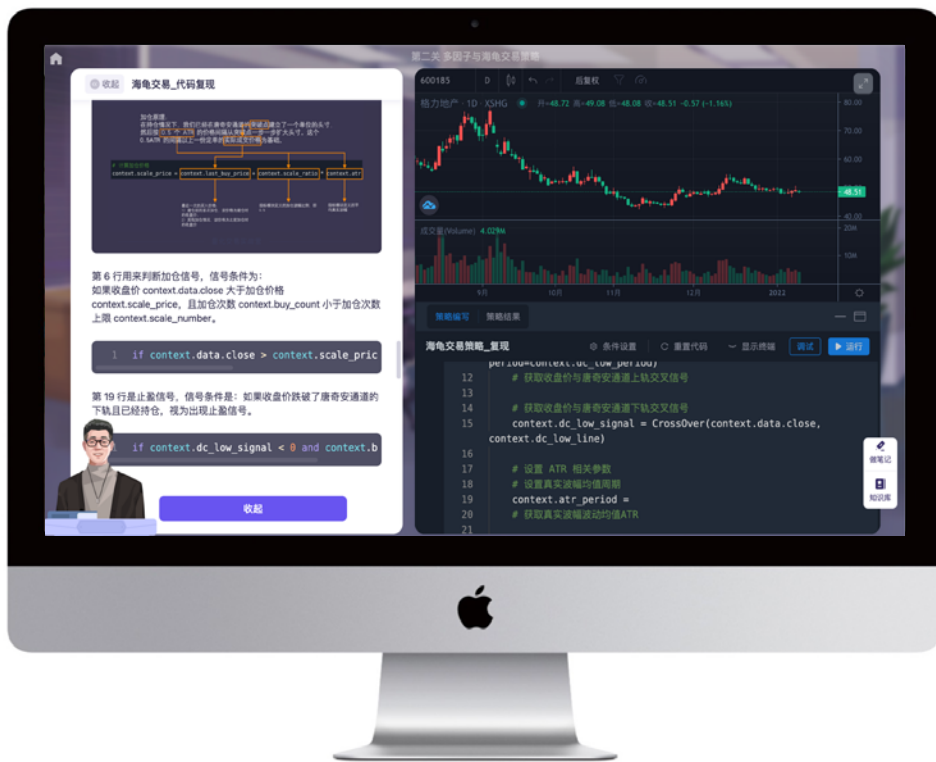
第二关 多因子与海龟交易策略

收起 海龟交易_代码复现

加仓原理
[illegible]
context.scale_price = context.last_buy_price + context.scale_ratio * context.atr
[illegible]

第 6 行用来判断加仓信号，信号条件为：如果收盘价 context.data.close 大于加仓价格 context.scale_price，且加仓次数 context.buy_count 小于加仓次数上限 context.scale_number。

1 if context.data.close > context.scale_pric

第 19 行是止盈信号，信号条件是：如果收盘价跌破了唐奇安通道的下轨且已经持仓，视为出现止盈信号。

1 if context.dc_low_signal < 0 and context.b

收起

600185 D 后复权

格力地产 · 1D · XSHG 开=48.72 高=49.08 低=48.08 收=48.51 -0.57 (-1.16%)

80.00
60.00
48.51
40.00

成交量(Volume) 4.029M

20M
10M

9月 10月 11月 12月 2022

策略编写 策略结果

海龟交易策略_复现 条件设置 重置代码 显示终端 调试 运行

period=context.dc_low_period)
12 # 获取收盘价与唐奇安通道上轨交叉信号
13
14 # 获取收盘价与唐奇安通道下轨交叉信号
15 context.dc_low_signal = CrossOver(context.data.close, context.dc_low_line)
16
17 # 设置 ATR 相关参数
18 # 设置真实波幅均值周期
19 context.atr_period =
20 # 获取真实波幅移动均值ATR
21

做笔记
知识库